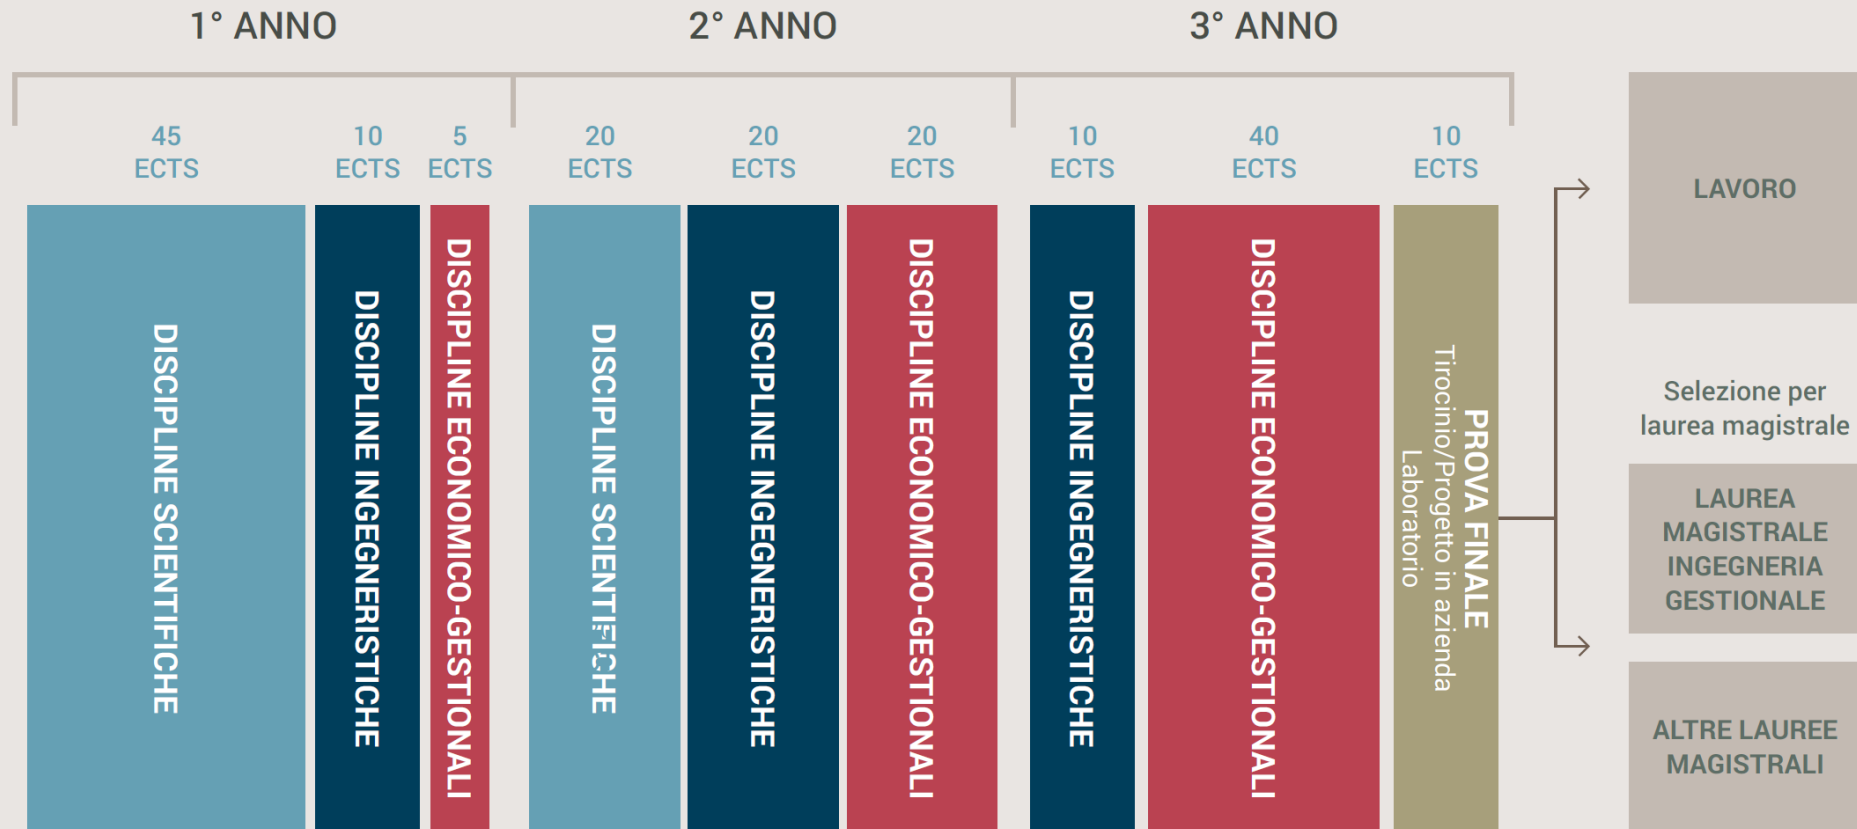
1° ANNO

2° ANNO

3° ANNO

45 ECTS

10 ECTS

5 ECTS

20 ECTS

20 ECTS

20 ECTS

10 ECTS

40 ECTS

10 ECTS

DISCIPLINE SCIENTIFICHE

DISCIPLINE INGEGNERISTICHE

DISCIPLINE ECONOMICO-GESTIONALI

DISCIPLINE SCIENTIFICHE

DISCIPLINE INGEGNERISTICHE

DISCIPLINE ECONOMICO-GESTIONALI

DISCIPLINE INGEGNERISTICHE

DISCIPLINE ECONOMICO-GESTIONALI

PROVA FINALE
Tirocinio/Progetto in azienda
Laboratorio

LAVORO

Selezione per laurea magistrale

LAUREA MAGISTRALE INGEGNERIA GESTIONALE

ALTRE LAUREE MAGISTRALI